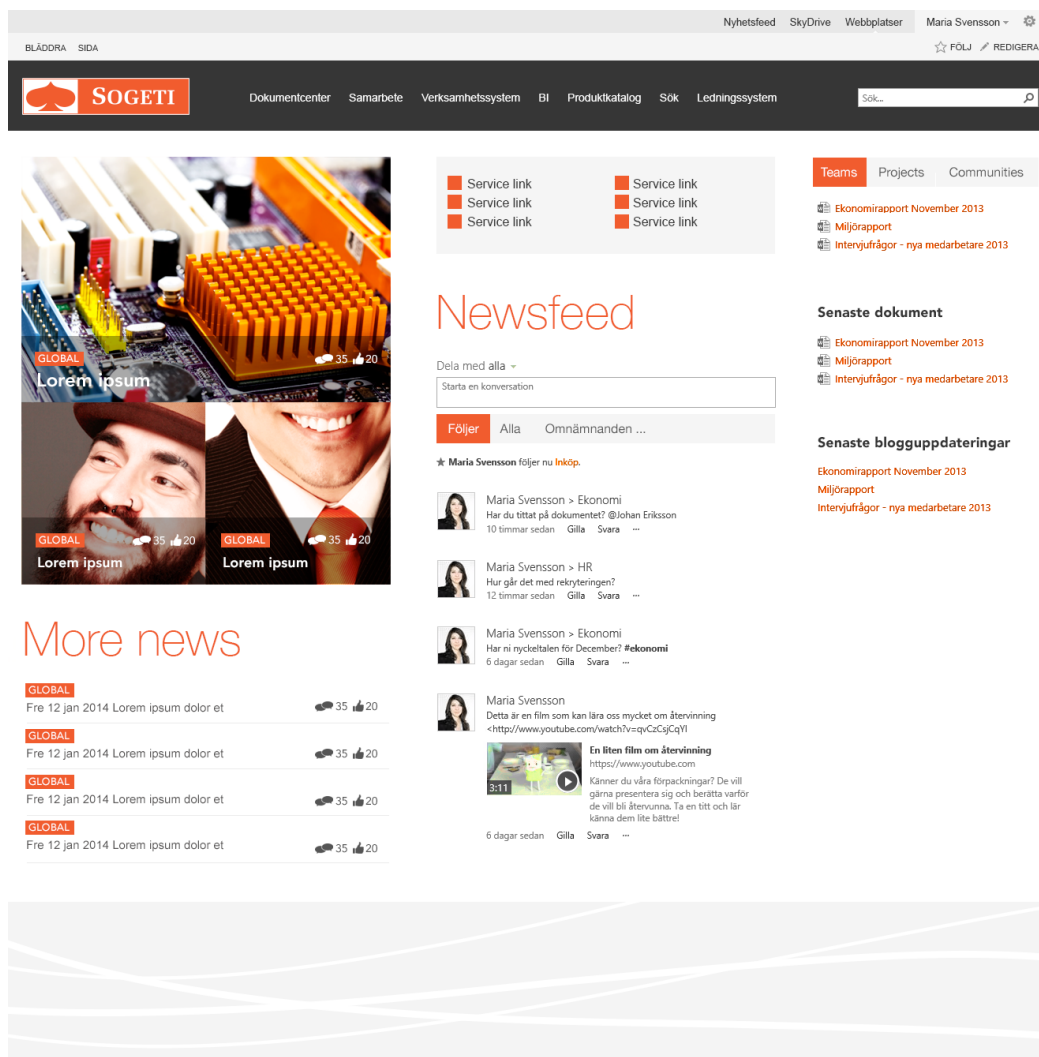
Nyhetsfeed SkyDrive Webbplatser Maria Svensson

BLÄDDRA SIDA

FÖLJ REDIGERA

SOGETI

Dokumentcenter Samarbete Verksamhetssystem BI Produktkatalog Sök Ledningssystem

Sök...

GLOBAL
Lorem ipsum
35 20

GLOBAL
Lorem ipsum
35 20

GLOBAL
Lorem ipsum
35 20

More news

GLOBAL
Fre 12 jan 2014 Lorem ipsum dolor et
35 20

GLOBAL
Fre 12 jan 2014 Lorem ipsum dolor et
35 20

GLOBAL
Fre 12 jan 2014 Lorem ipsum dolor et
35 20

GLOBAL
Fre 12 jan 2014 Lorem ipsum dolor et
35 20

Service link
Service link
Service link
Service link
Service link
Service link

Newsfeed

Dela med alla

Starta en konversation

Följer Alla Omnämnanden ...

Maria Svensson följer nu Inköp.

Maria Svensson > Ekonomi
Har du tittat på dokumentet? @Johan Eriksson
10 timmar sedan Gilla Svara ···

Maria Svensson > HR
Hur går det med rekryteringen?
12 timmar sedan Gilla Svara ···

Maria Svensson > Ekonomi
Har ni nyckeltalen för December? #ekonomi
6 dagar sedan Gilla Svara ···

Maria Svensson
Detta är en film som kan lära oss mycket om återvinning <http://www.youtube.com/watch?v=qvCzCsjCqYI

3:11
En liten film om återvinning
https://www.youtube.com
Känner du våra förpackningar? De vill gärna presentera sig och berätta varför de vill bli återvunna. Ta en titt och lär känna dem lite bättre!
6 dagar sedan Gilla Svara ···

Teams Projects Communities

Ekonomirapport November 2013
Miljörapport
Intervjufrågor - nya medarbetare 2013

Senaste dokument

Ekonomirapport November 2013
Miljörapport
Intervjufrågor - nya medarbetare 2013

Senaste blogguppdateringar

Ekonomirapport November 2013
Miljörapport
Intervjufrågor - nya medarbetare 2013